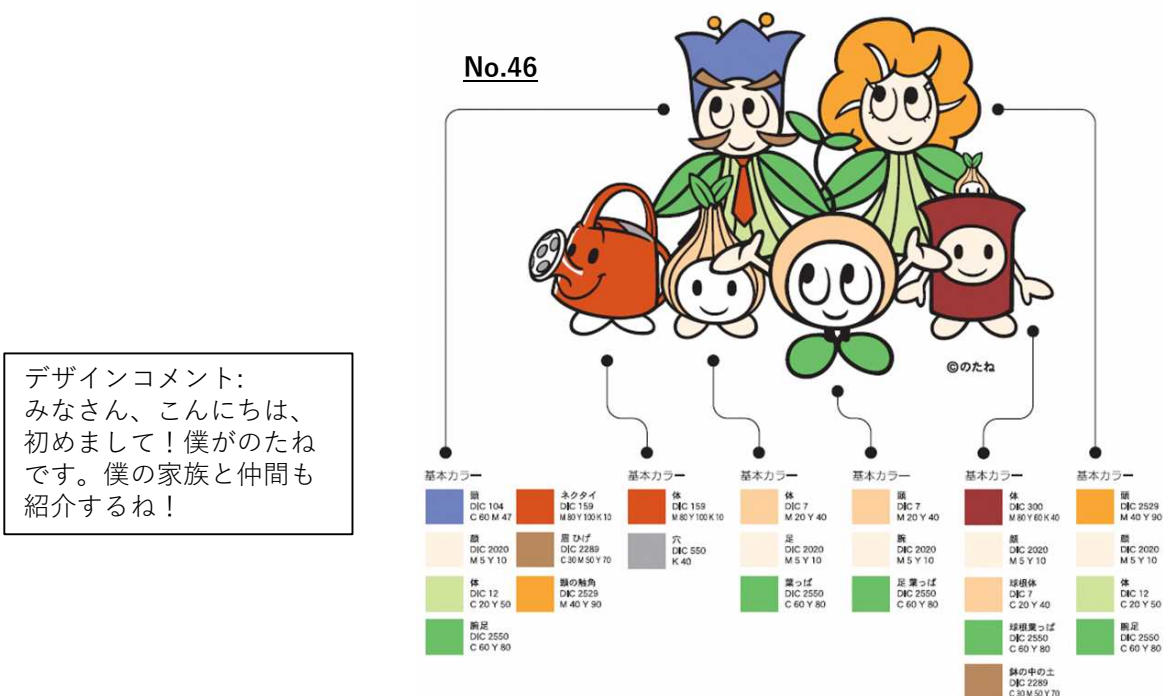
No.46

デザインコメント:
みなさん、こんにちは、初めまして！僕がのたねです。僕の家族と仲間も紹介するね！

©のたね

基本カラー
頭
DIC 104
C 60 M 47
顔
DIC 2020
M 5 Y 10
体
DIC 12
C 20 Y 50
腕足
DIC 2550
C 60 Y 80
ネクタイ
DIC 159
M 80 Y 100 K 10
眉 ひげ
DIC 2289
C 30 M 50 Y 70
頭の触角
DIC 2529
M 40 Y 90

基本カラー
体
DIC 159
M 80 Y 100 K 10
穴
DIC 550
K 40

基本カラー
体
DIC 7
M 20 Y 40
足
DIC 2020
M 5 Y 10
葉っぱ
DIC 2550
C 60 Y 80

基本カラー
頭
DIC 7
M 20 Y 40
腕
DIC 2020
M 5 Y 10
足 葉っぱ
DIC 2550
C 60 Y 80

基本カラー
体
DIC 300
M 80 Y 60 K 40
顔
DIC 2020
M 5 Y 10
球根体
DIC 7
C 20 Y 40
球根葉っぱ
DIC 2550
C 60 Y 80
鉢の中の土
DIC 2289
C 30 M 50 Y 70

基本カラー
頭
DIC 2529
M 40 Y 90
顔
DIC 2020
M 5 Y 10
体
DIC 12
C 20 Y 50
腕足
DIC 2550
C 60 Y 80